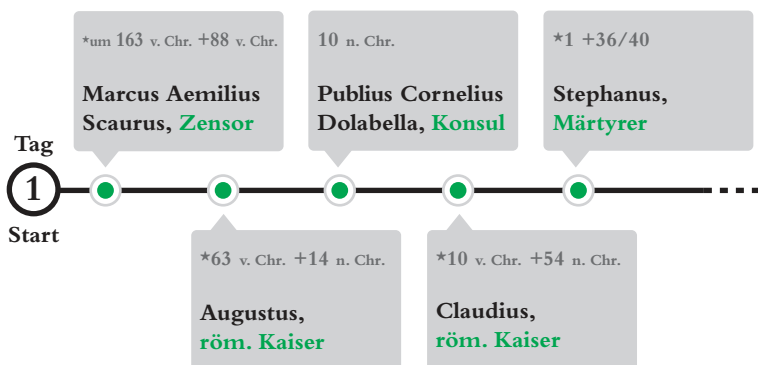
Tag
1
Start

*um 163 v. Chr. +88 v. Chr.
Marcus Aemilius Scaurus, Zensor

*63 v. Chr. +14 n. Chr.
Augustus, röm. Kaiser

10 n. Chr.
Publius Cornelius Dolabella, Konsul

*10 v. Chr. +54 n. Chr.
Claudius, röm. Kaiser

*1 +36/40
Stephanus, Märtyrer